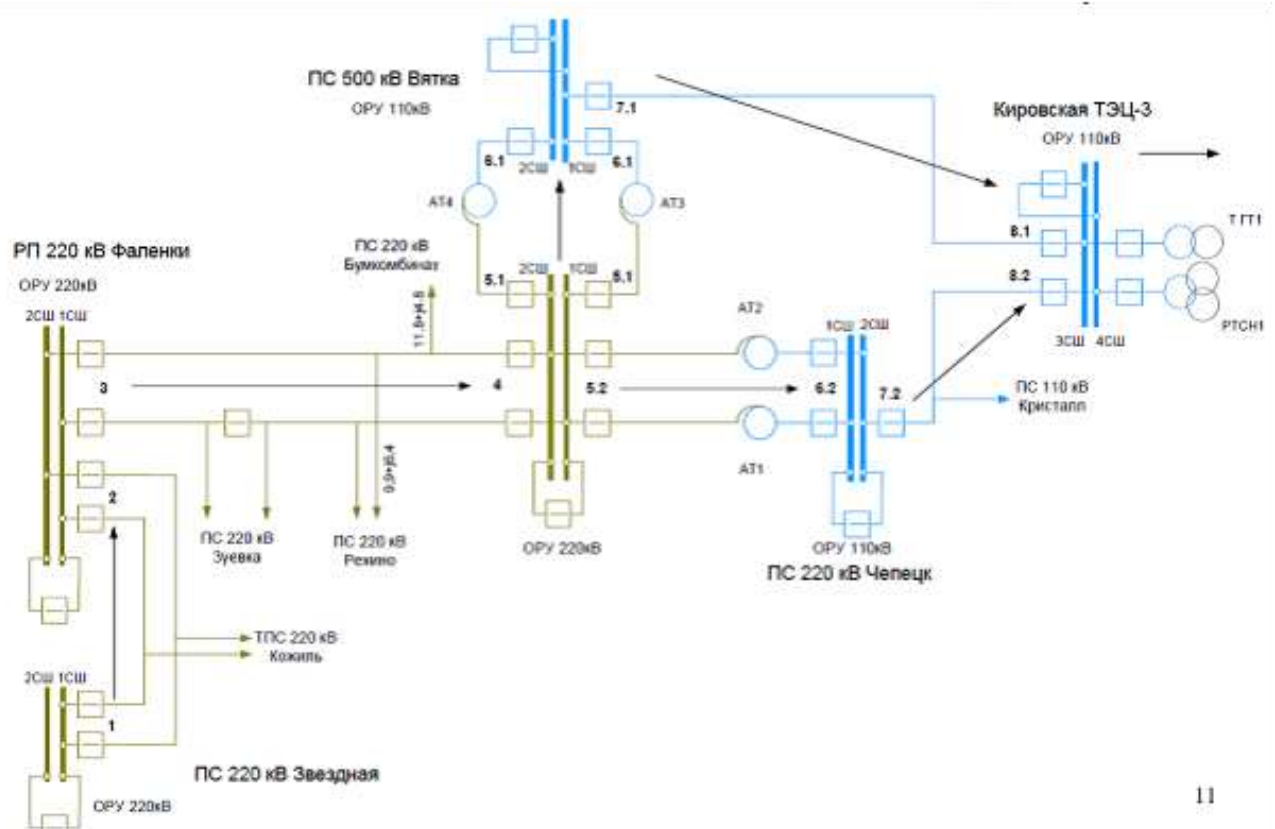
ПС 500 кВ Вятка
ОРУ 110кВ
7.1
6.1
2СШ
1СШ
6.1
АТ4
АТ3
Кировская ТЭЦ-3
ОРУ 110кВ
Т ГТ1
РП 220 кВ Фаленки
ОРУ 220кВ
ПС 220 кВ Бумкомбинат
11,6+j4,8
5.1
2СШ
1СШ
5.1
8.1
8.2
РТСН1
3СШ
4СШ
2СШ 1СШ
АТ2
1СШ
2СШ
3
4
5.2
6.2
7.2
ПС 110 кВ Кристалл
АТ1
2
9,9+j6,4
ПС 220 кВ Зуевка
ПС 220 кВ Режино
ОРУ 220кВ
ОРУ 110кВ
ПС 220 кВ Чепецк
ТПС 220 кВ Кожиль
2СШ 1СШ
1
ПС 220 кВ Звездная
ОРУ 220кВ
11